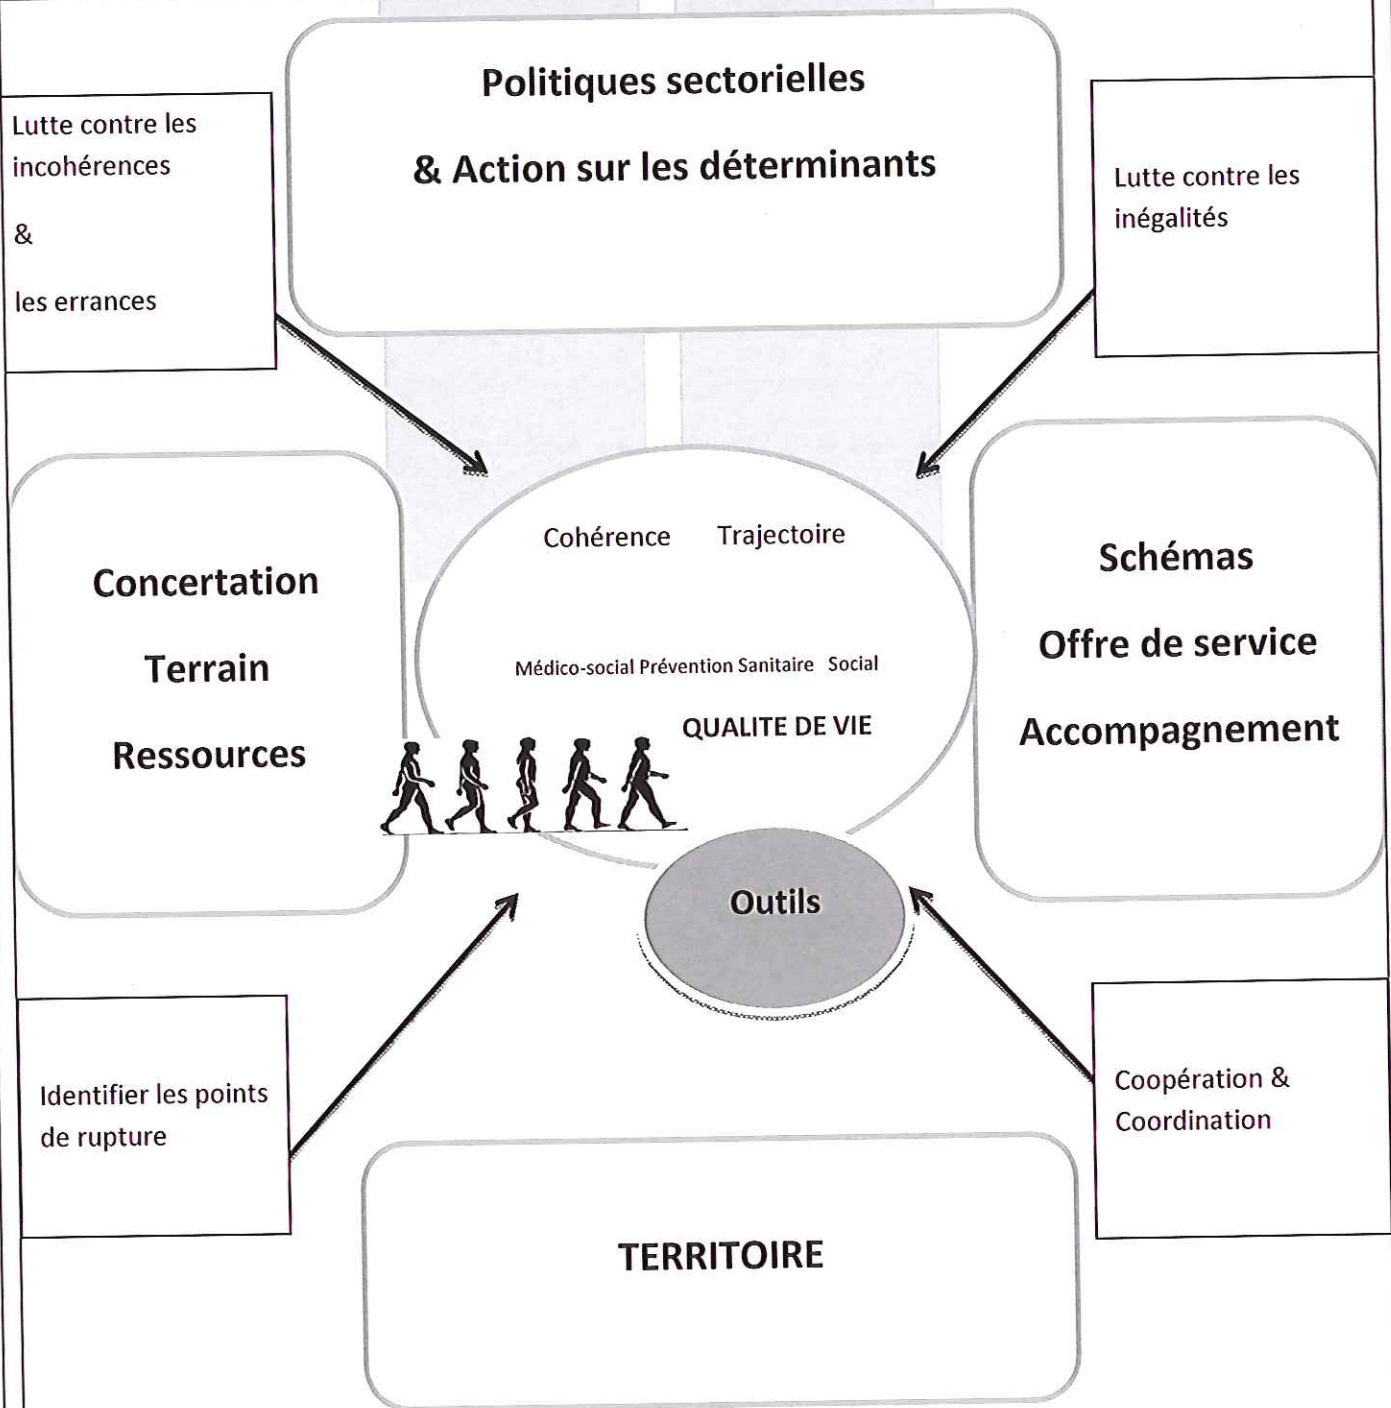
Politiques sectorielles

& Action sur les déterminants

Lutte contre les incohérences

&

les errances

Lutte contre les inégalités

Concertation

Terrain

Ressources

Cohérence Trajectoire

Médico-social Prévention Sanitaire Social

QUALITE DE VIE

Schémas

Offre de service

Accompagnement

Outils

Identifier les points de rupture

Coopération & Coordination

TERRITOIRE